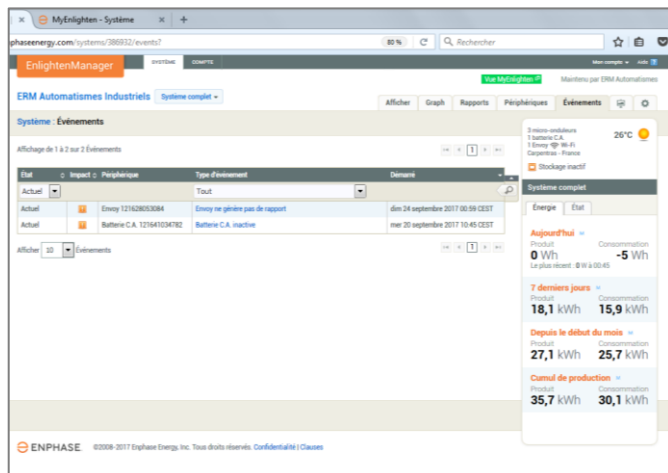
MyEnlighten - Système

phaseenergy.com/systems/386932/events?

80 %

Rechercher

EnlightenManager

SYSTÈME

COMPTE

Mon compte

Aide

Vue MyEnlighten

Maintenu par ERM Automatismes

ERM Automatismes Industriels

Système complet

Afficher

Graph

Rapports

Périphériques

Événements

Système : Événements

Affichage de 1 à 2 sur 2 Événements

1

| État | Impact | Périphérique | Type d'événement | Démarré |
|---|---|---|---|---|
| Actuel | | | Tout | |
| Actuel | | Envoy 121628053084 | Envoy ne génère pas de rapport | dim 24 septembre 2017 00:59 CEST |
| Actuel | | Batterie C.A. 121641034782 | Batterie C.A. inactive | mer 20 septembre 2017 10:45 CEST |

Afficher 10 Événements

1

3 micro-onduleurs
1 batterie C.A.
1 Envoy Wi-Fi
Carpentras - France

26°C

Stockage inactif

Système complet

Énergie

État

Aujourd'hui

Produit
0 Wh

Consommation
-5 Wh

Le plus récent : 0 W à 00:45

7 derniers jours

Produit
18,1 kWh

Consommation
15,9 kWh

Depuis le début du mois

Produit
27,1 kWh

Consommation
25,7 kWh

Cumul de production

Produit
35,7 kWh

Consommation
30,1 kWh

ENPHASE.

©2008-2017 Enphase Energy, Inc. Tous droits réservés. Confidentialité | Clauses